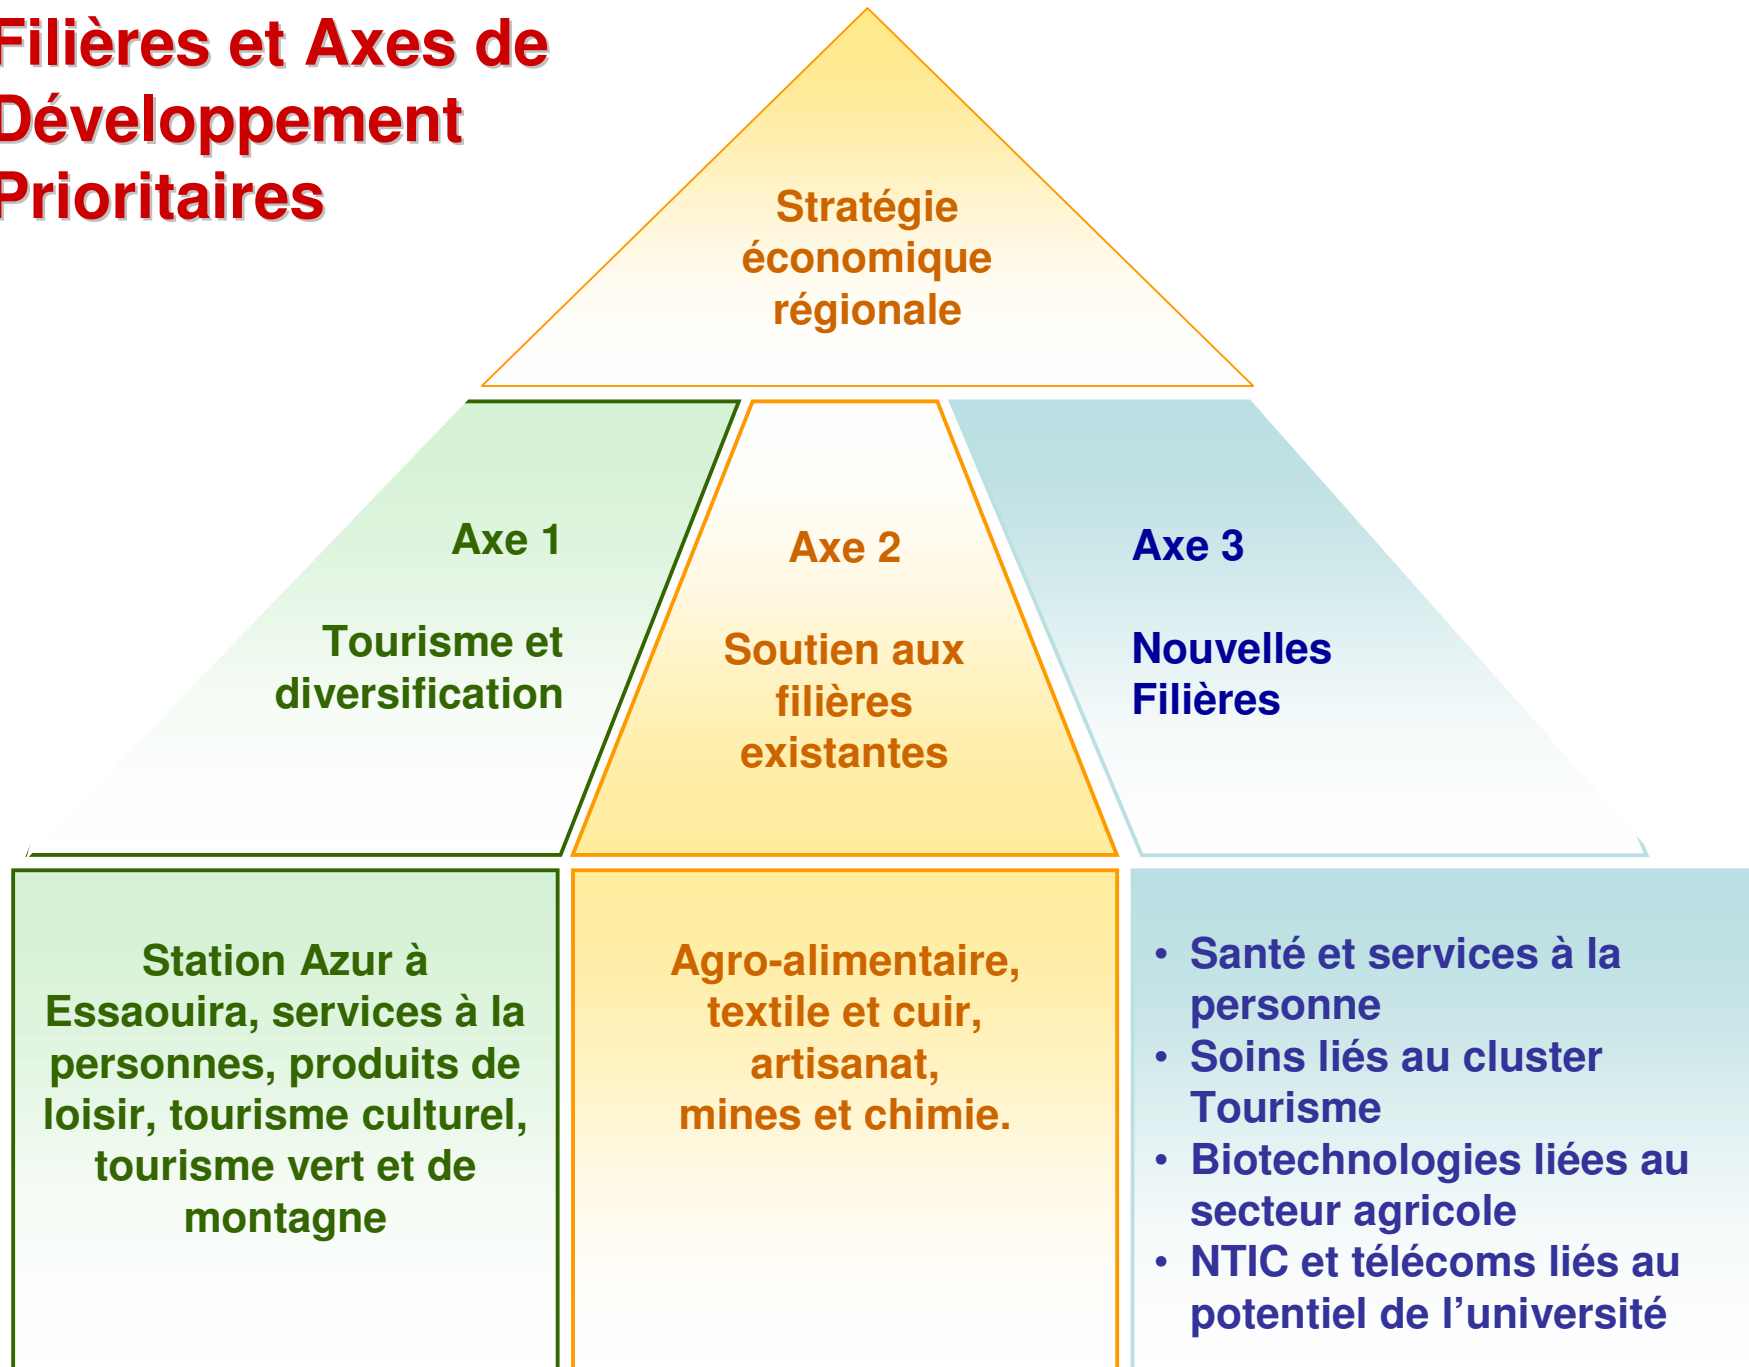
Filières et Axes de Développement Prioritaires

Stratégie économique régionale

Axe 1

Tourisme et diversification

Axe 2

Soutien aux filières existantes

Axe 3

Nouvelles Filières

Station Azur à Essaouira, services à la personnes, produits de loisir, tourisme culturel, tourisme vert et de montagne

Agro-alimentaire, textile et cuir, artisanat, mines et chimie.

• Santé et services à la personne
• Soins liés au cluster Tourisme
• Biotechnologies liées au secteur agricole
• NTIC et télécoms liés au potentiel de l'université